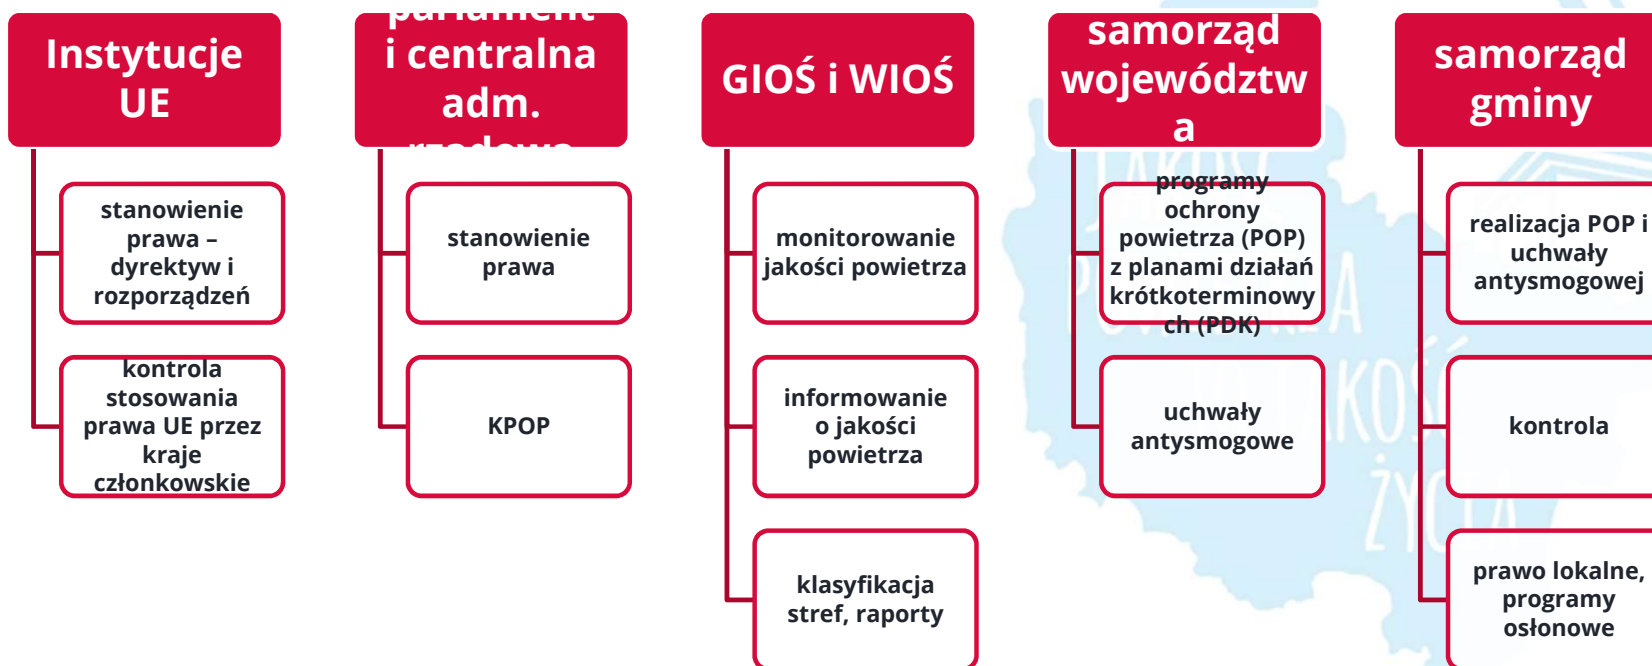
Instytucje UE

stanowienie prawa – dyrektyw i rozporządzeń

kontrola stosowania prawa UE przez kraje członkowskie

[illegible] i centralna adm. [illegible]

stanowienie prawa

KPOP

GIOŚ i WIOŚ

monitorowanie jakości powietrza

informowanie o jakości powietrza

klasyfikacja stref, raporty

samorząd województwa

programy ochrony powietrza (POP) z planami działań krótkoterminowych (PDK)

uchwały antysmogowe

samorząd gminy

realizacja POP i uchwały antysmogowej

kontrola

prawo lokalne, programy osłonowe